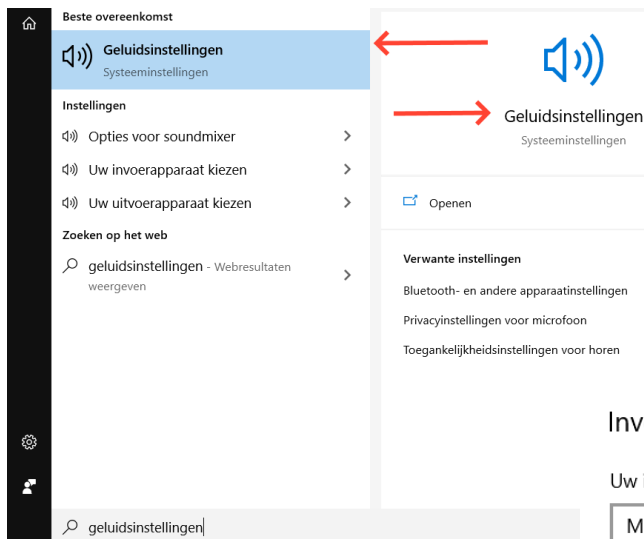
Beste overeenkomst

Geluidsinstellingen
Systeeminstellingen

Instellingen

Opties voor soundmixer

Uw invoerapparaat kiezen

Uw uitvoerapparaat kiezen

Zoeken op het web

geluidsinstellingen - Webresultaten weergeven

Geluidsinstellingen
Systeeminstellingen

Openen

Verwante instellingen

Bluetooth- en andere apparaatinstellingen

Privacyinstellingen voor microfoon

Toegankelijkheidsinstellingen voor horen

Inv

Uw

M

geluidsinstellingen